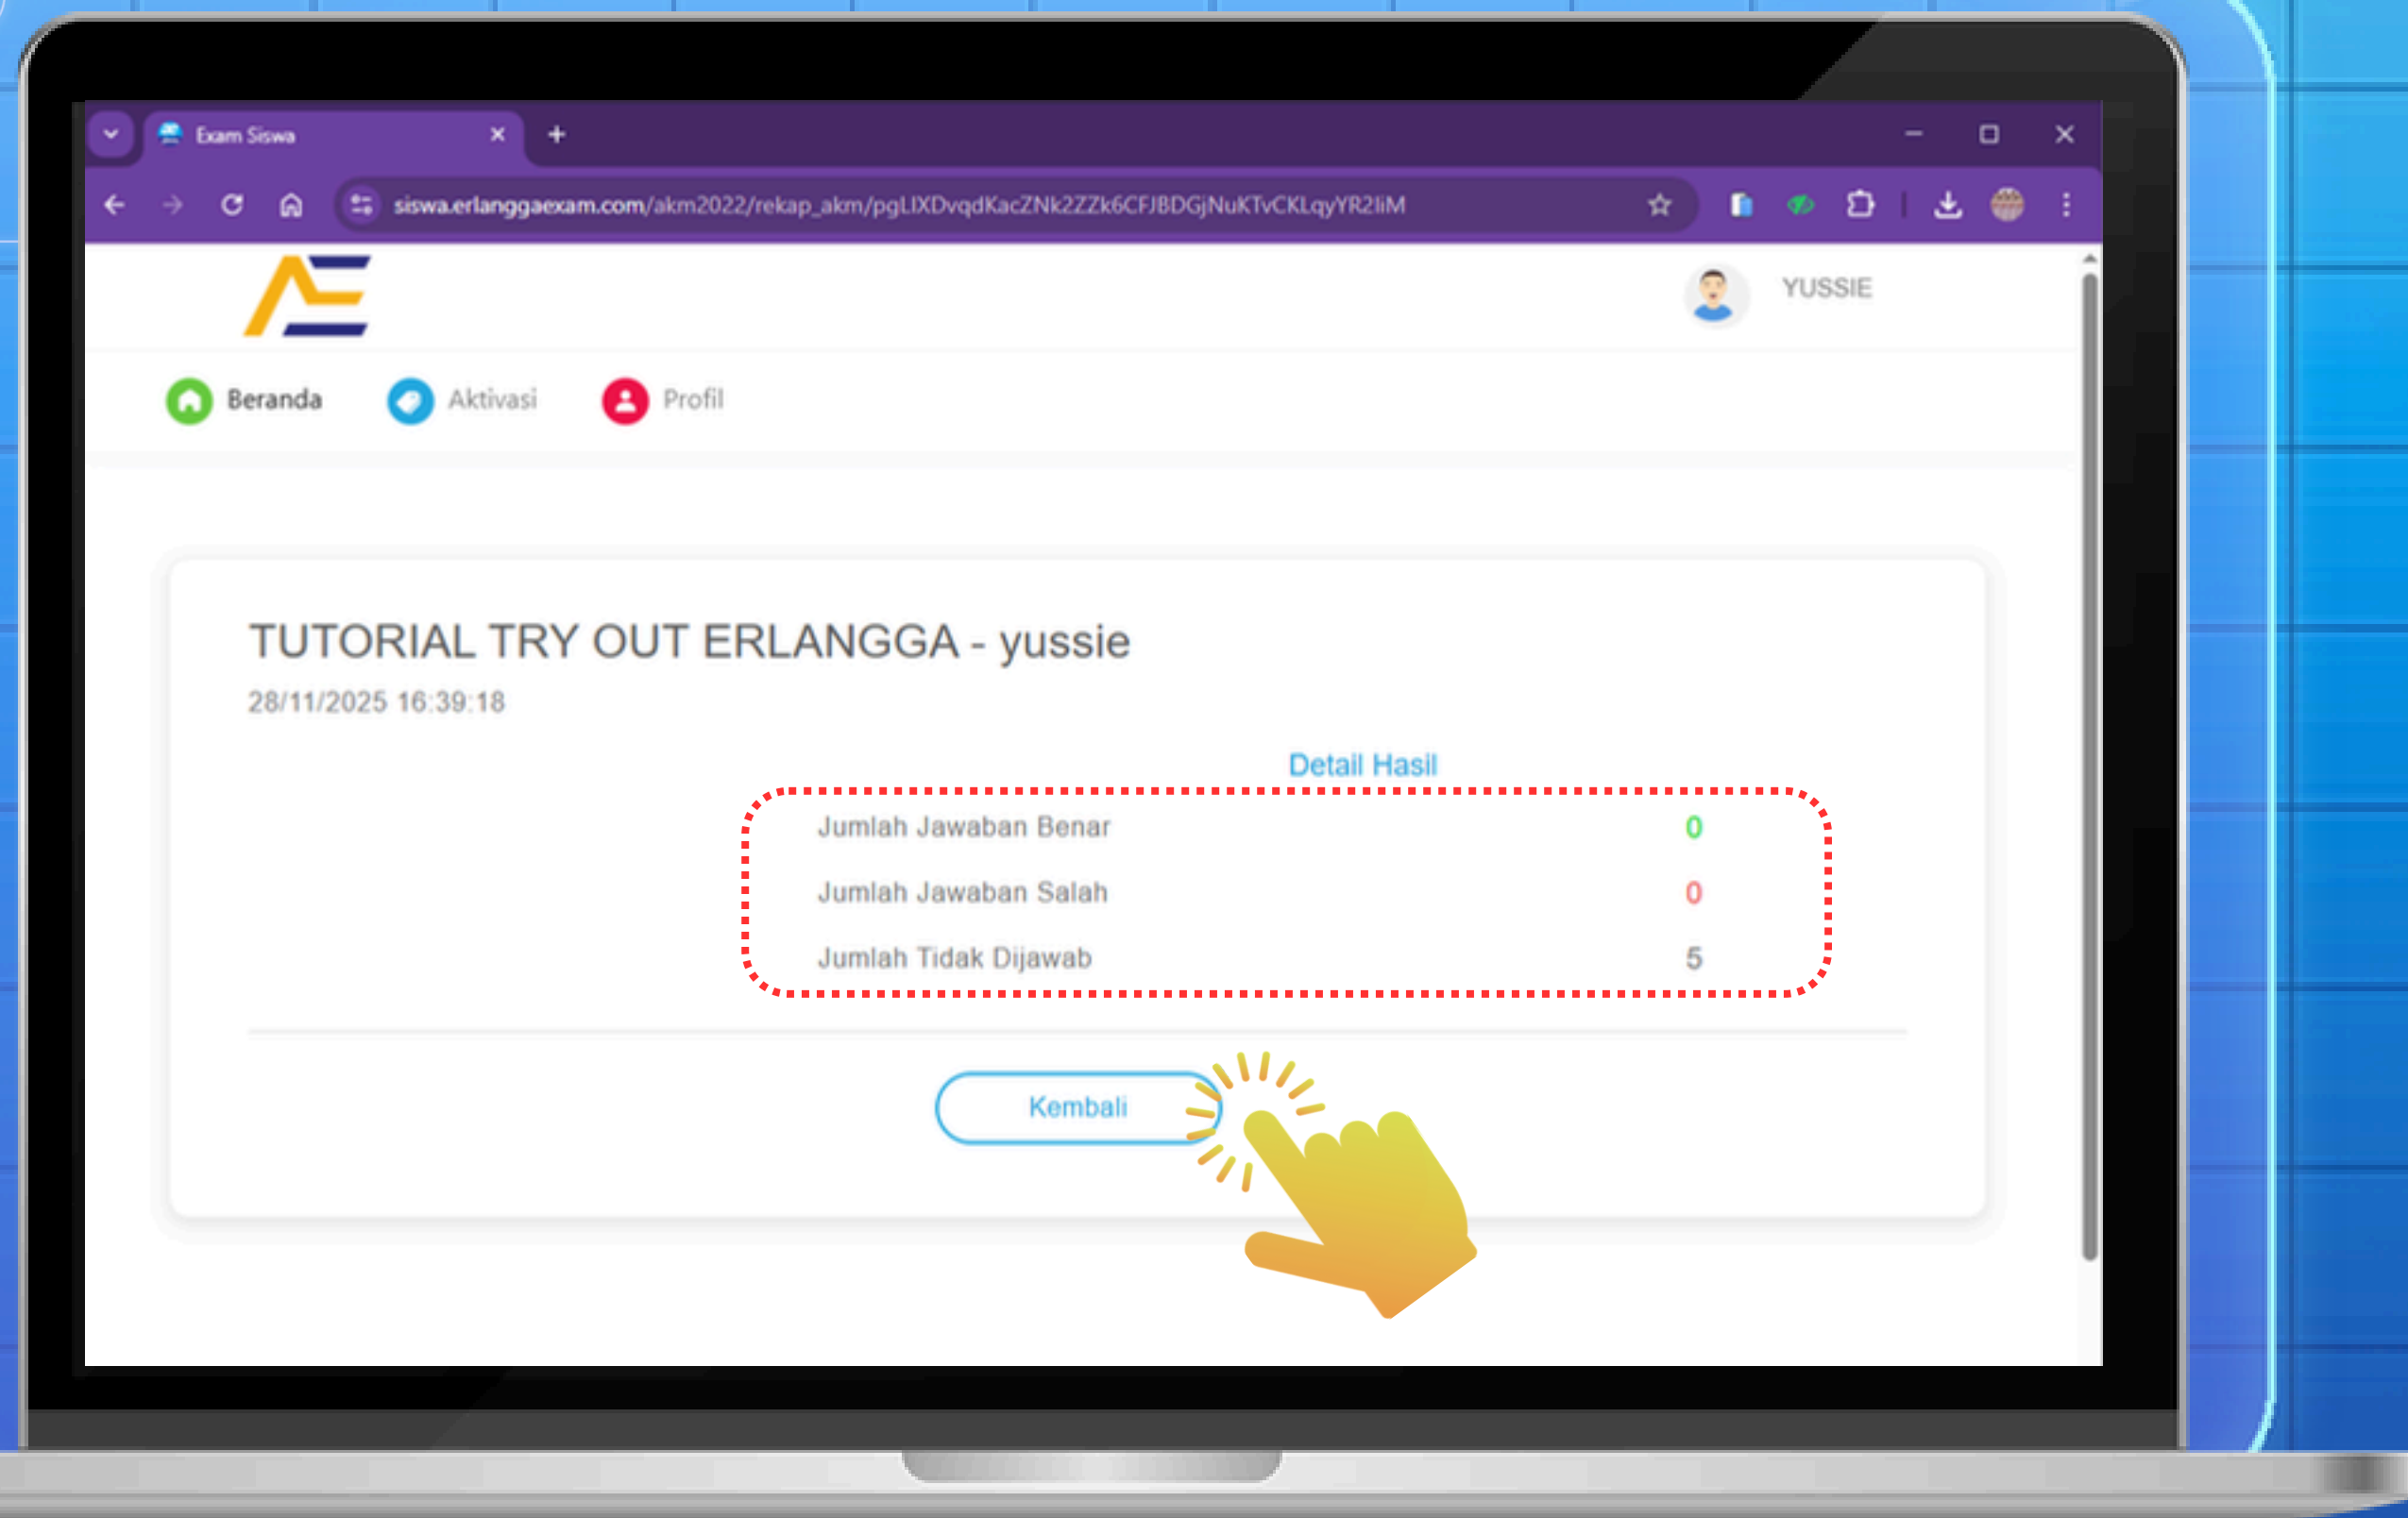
Exam Siswa

siswa.erlanggaexam.com/akm2022/rekap_akm/pgLIXDvqdKacZNk2ZZk6CFJBDGjNuKTvCKLqyYR2IiM

YUSSIE

Beranda Aktivasi Profil

TUTORIAL TRY OUT ERLANGGA - yussie

28/11/2025 16:39:18

Detail Hasil

| | |
|---|---|
| Jumlah Jawaban Benar | 0 |
| Jumlah Jawaban Salah | 0 |
| Jumlah Tidak Dijawab | 5 |

Kembali